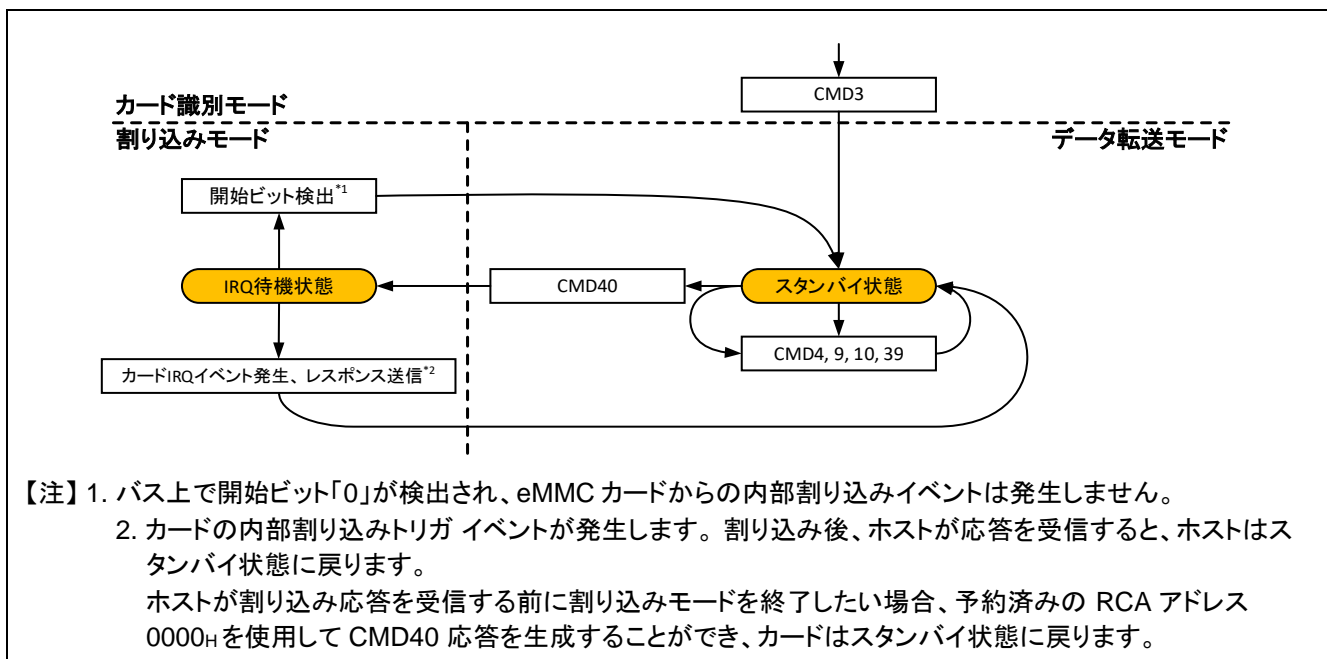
カード識別モード

割り込みモード

データ転送モード

CMD3

開始ビット検出$^{*1}$

IRQ待機状態

CMD40

スタンバイ状態

CMD4, 9, 10, 39

カードIRQイベント発生、レスポンス送信$^{*2}$

【注】1. バス上で開始ビット「0」が検出され、eMMC カードからの内部割り込みイベントは発生しません。

2. カードの内部割り込みトリガ イベントが発生します。割り込み後、ホストが応答を受信すると、ホストはスタンバイ状態に戻ります。

ホストが割り込み応答を受信する前に割り込みモードを終了したい場合、予約済みの RCA アドレス $0000_H$ を使用して CMD40 応答を生成することができ、カードはスタンバイ状態に戻ります。